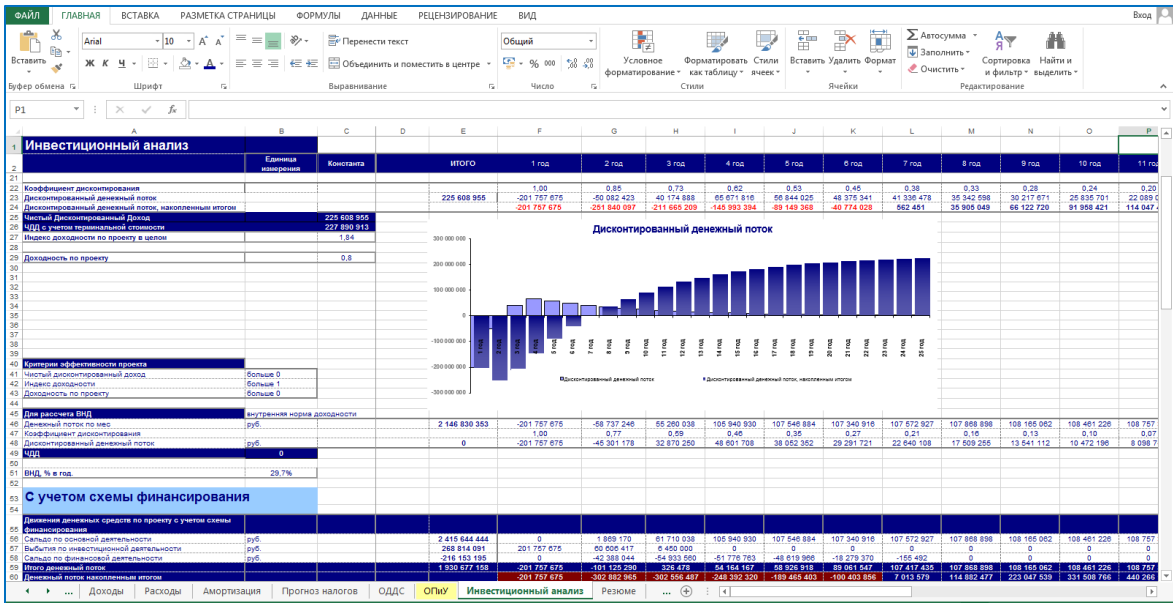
ФАЙЛ ГЛАВНАЯ ВСТАВКА РАЗМЕТКА СТРАНИЦЫ ФОРМУЛЫ ДАННЫЕ РЕЦЕНЗИРОВАНИЕ ВИД Вход

Вставить Arial 10 Перенести текст Общий Условное форматирование Форматировать как таблицу Стили ячеек Вставить Удалить Формат Автосумма Заполнить Очистить Сортировка и фильтр Найти и выделить

Буфер обмена Шрифт Выравнивание Объединить и поместить в центре Число Стили Ячейки Редактирование

P1 $f_x$

Инвестиционный анализ

| | Единица измерения | Константа | | ИТОГО | 1 год | 2 год | 3 год | 4 год | 5 год | 6 год | 7 год | 8 год | 9 год | 10 год | 11 год |
|---|---|---|---|---|---|---|---|---|---|---|---|---|---|---|---|
| Коэффициент дисконтирования | | | | | 1,00 | 0,85 | 0,73 | 0,62 | 0,53 | 0,45 | 0,38 | 0,33 | 0,28 | 0,24 | 0,20 |
| Дисконтированный денежный поток | | | | 225 608 955 | -201 757 675 | -50 082 423 | 40 174 888 | 65 671 816 | 56 844 025 | 48 375 341 | 41 336 478 | 35 342 598 | 30 217 671 | 25 835 701 | 22 089 0 |
| Дисконтированный денежный поток, накопленным итогом | | | | | -201 757 675 | -251 840 097 | -211 665 209 | -145 993 394 | -89 149 368 | -40 774 028 | 562 451 | 35 905 049 | 66 122 720 | 91 958 421 | 114 047 |
| Чистый Дисконтированный Доход | | 225 608 955 | | | | | | | | | | | | | |
| ЧДД с учетом терминальной стоимости | | 227 890 913 | | | | | | | | | | | | | |
| Индекс доходности по проекту в целом | | 1,84 | | | | | | | | | | | | | |
| Доходность по проекту | | 0,8 | | | | | | | | | | | | | |

Дисконтированный денежный поток

300 000 000
200 000 000
100 000 000
0
-100 000 000
-200 000 000
-300 000 000

1 год 2 год 3 год 4 год 5 год 6 год 7 год 8 год 9 год 10 год 11 год 12 год 13 год 14 год 15 год 16 год 17 год 18 год 19 год 20 год 21 год 22 год 23 год 24 год 25 год

Дисконтированный денежный поток
Дисконтированный денежный поток, накопленным итогом

Критерии эффективности проекта
Чистый дисконтированный доход больше 0
Индекс доходности больше 1
Доходность по проекту больше 0

| Для рассчета ВНД | внутренняя норма доходности | | | | | | | | | | | | | | |
|---|---|---|---|---|---|---|---|---|---|---|---|---|---|---|---|
| Денежный поток по мес | руб. | | | 2 146 830 353 | -201 757 675 | -58 737 246 | 55 260 038 | 105 940 930 | 107 546 884 | 107 340 916 | 107 572 927 | 107 868 898 | 108 165 062 | 108 461 226 | 108 757 |
| Коэффициент дисконтирования | | | | | 1,00 | 0,77 | 0,59 | 0,46 | 0,35 | 0,27 | 0,21 | 0,16 | 0,13 | 0,10 | 0,07 |
| Дисконтированный денежный поток | руб. | | | 0 | -201 757 675 | -45 301 178 | 32 870 250 | 48 601 708 | 38 052 352 | 29 291 721 | 22 640 108 | 17 509 255 | 13 541 112 | 10 472 196 | 8 098 7 |
| ЧДД | | 0 | | | | | | | | | | | | | |
| ВНД, % в год. | | 29,7% | | | | | | | | | | | | | |

С учетом схемы финансирования

| Движения денежных средств по проекту с учетом схемы финансирования | | | | | | | | | | | | | | | |
|---|---|---|---|---|---|---|---|---|---|---|---|---|---|---|---|
| Сальдо по основной деятельности | руб. | | | 2 415 644 444 | 0 | 1 869 170 | 61 710 038 | 105 940 930 | 107 546 884 | 107 340 916 | 107 572 927 | 107 868 898 | 108 165 062 | 108 461 226 | 108 757 |
| Выбытия по инвестиционной деятельности | руб. | | | 268 814 091 | 201 757 675 | 60 606 417 | 6 450 000 | 0 | 0 | 0 | 0 | 0 | 0 | 0 | 0 |
| Сальдо по финансовой деятельности | руб. | | | -216 153 195 | 0 | -42 388 044 | -54 933 560 | -51 776 763 | -48 619 966 | -18 279 370 | -155 492 | 0 | 0 | 0 | 0 |
| Итого денежный поток | | | | 1 930 677 158 | -201 757 675 | -101 125 290 | 326 478 | 54 164 167 | 58 926 918 | 89 061 547 | 107 417 435 | 107 868 898 | 108 165 062 | 108 461 226 | 108 757 |
| Денежный поток накопленным итогом | | | | | -201 757 675 | -302 882 965 | -302 556 487 | -248 392 320 | -189 465 403 | -100 403 856 | 7 013 579 | 114 882 477 | 223 047 539 | 331 508 766 | 440 266 |

... Доходы Расходы Амортизация Прогноз налогов ОДДС ОПиУ Инвестиционный анализ Резюме ...